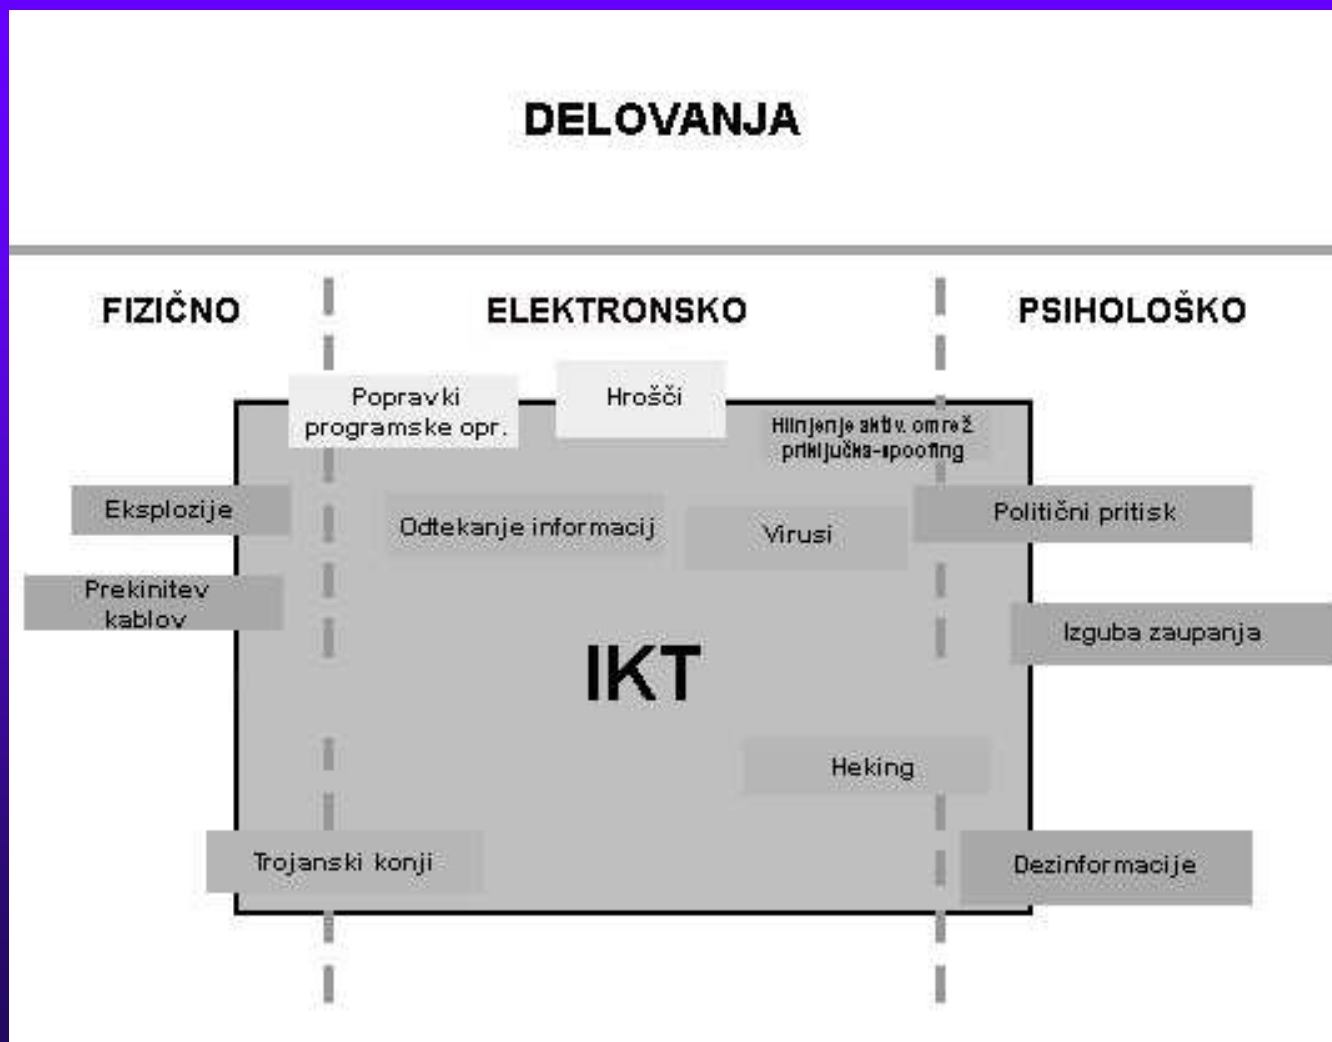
DELOVANJA

FIZIČNO

ELEKTRONSKO

PSIHOLOŠKO

Popravki programske opr.

Hrošči

Hlinjenje aktiv. omrež. priključka-spoofing

Eksplozije

Odtekanje informacij

Virusi

Politični pritisk

Prekinitev kablov

Izguba zaupanja

IKT

Heking

Trojanski konji

Dezinformacije